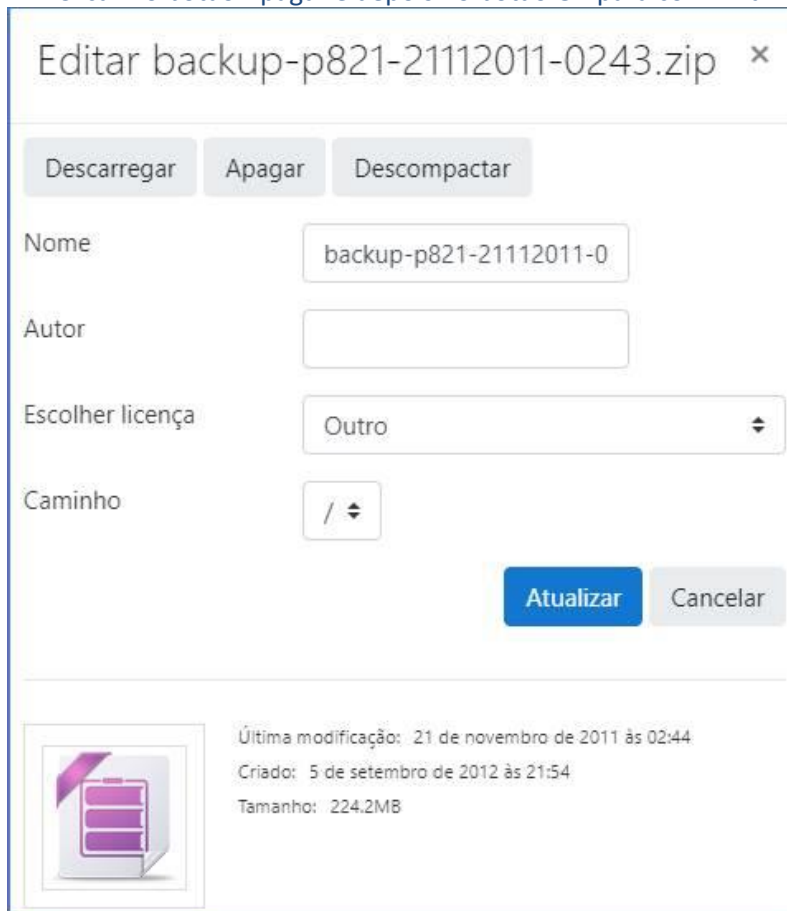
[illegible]

Editar backup-p821-21112011-0243.zip ×

Descarregar Apagar Descompactar

Nome backup-p821-21112011-0

Autor

Escolher licença Outro

Caminho /

Atualizar Cancelar

Última modificação: 21 de novembro de 2011 às 02:44
Criado: 5 de setembro de 2012 às 21:54
Tamanho: 224.2MB